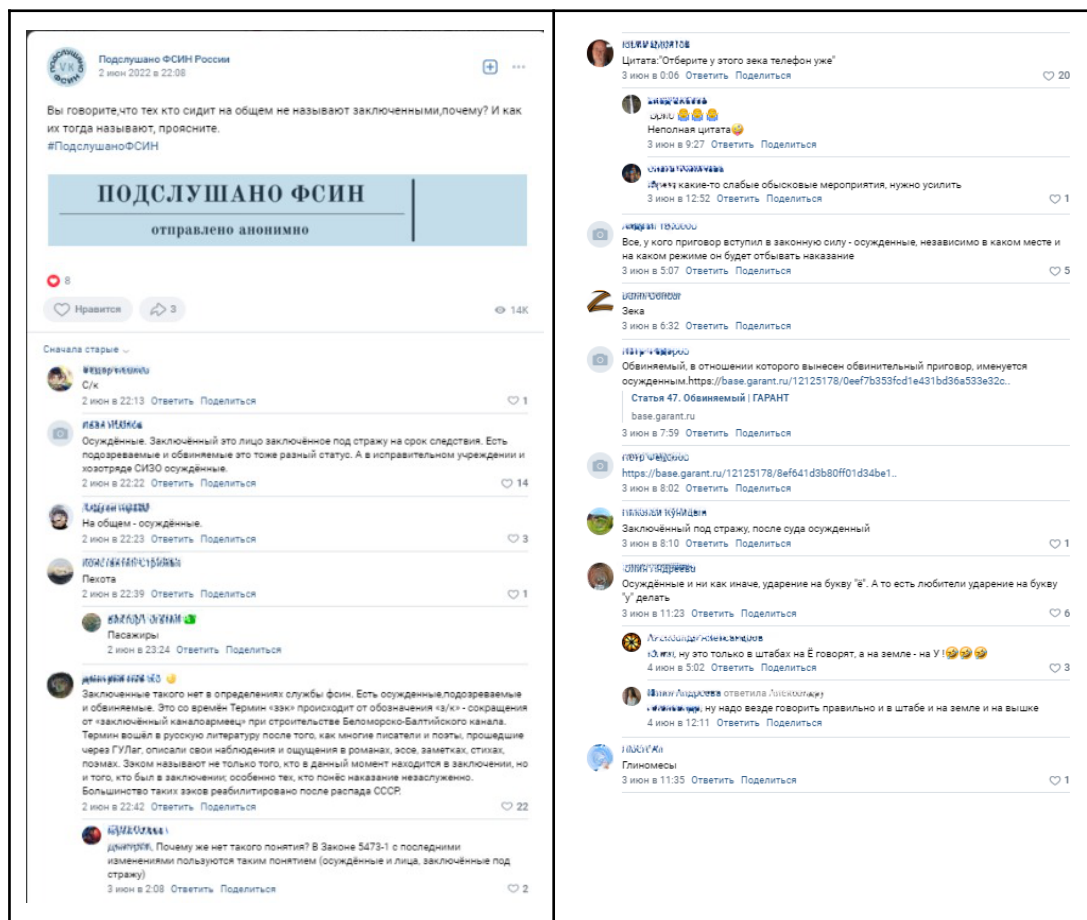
Подслушано ФСИН России
2 июн 2022 в 22:08

Вы говорите,что тех кто сидит на общем не называют заключенными,почему? И как их тогда называют, проясните.
#ПодслушаноФСИН

ПОДСЛУШАНО ФСИН
отправлено анонимно

8

Нравится 3 14K

Сначала старые

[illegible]
С/к
2 июн в 22:13 Ответить Поделиться 1

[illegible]
Осуждённые. Заключённый это лицо заключённое под стражу на срок следствия. Есть подозреваемые и обвиняемые это тоже разный статус. А в исправительном учреждении и хозотряде СИЗО осуждённые.
2 июн в 22:22 Ответить Поделиться 14

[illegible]
На общем - осуждённые.
2 июн в 22:23 Ответить Поделиться 3

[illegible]
Пехота
2 июн в 22:39 Ответить Поделиться 1

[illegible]
Пасажиры
2 июн в 23:24 Ответить Поделиться

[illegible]
Заключенных такого нет в определениях службы фсин. Есть осужденные,подозреваемые и обвиняемые. Это со времён Термин «зэк» происходит от обозначения «з/к» - сокращения от «заключённый каналоармеец» при строительстве Беломоро-Балтийского канала. Термин вошёл в русскую литературу после того, как многие писатели и поэты, прошедшие через ГУЛаг, описали свои наблюдения и ощущения в романах, эссе, заметках, стихах, поэмах. Зэком называют не только того, кто в данный момент находится в заключении, но и того, кто был в заключении; особенно тех, кто понёс наказание незаслуженно. Большинство таких зэков реабилитировано после распада СССР.
2 июн в 22:42 Ответить Поделиться 22

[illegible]
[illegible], Почему же нет такого понятия? В Законе 5473-1 с последними изменениями пользуются таким понятием (осуждённые и лица, заключённые под стражу)
3 июн в 2:08 Ответить Поделиться 2

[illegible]
Цитата:"Отберите у этого зека телефон уже"
3 июн в 0:06 Ответить Поделиться 20

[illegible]
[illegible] 😂😂😂
Неполная цитата😜
3 июн в 9:27 Ответить Поделиться

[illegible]
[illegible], какие-то слабые обысковые мероприятия, нужно усилить
3 июн в 12:52 Ответить Поделиться 1

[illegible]
Все, у кого приговор вступил в законную силу - осужденные, независимо в каком месте и на каком режиме он будет отбывать наказание
3 июн в 5:07 Ответить Поделиться 5

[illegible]
Зека
3 июн в 6:32 Ответить Поделиться

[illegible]
Обвиняемый, в отношении которого вынесен обвинительный приговор, именуется осужденным.https://base.garant.ru/12125178/0eef7b353fcd1e431bd36a533e32c..
Статья 47. Обвиняемый | ГАРАНТ
base.garant.ru
3 июн в 7:59 Ответить Поделиться

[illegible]
https://base.garant.ru/12125178/8ef641d3b80ff01d34be1..
3 июн в 8:02 Ответить Поделиться

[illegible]
Заключённый под стражу, после суда осужденный
3 июн в 8:10 Ответить Поделиться 1

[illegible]
Осуждённые и ни как иначе, ударение на букву "ё". А то есть любители ударение на букву "у" делать
3 июн в 11:23 Ответить Поделиться 6

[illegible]
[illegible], ну это только в штабах на Ё говорят, а на земле - на У !🤣🤣🤣
4 июн в 5:02 Ответить Поделиться 3

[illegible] ответила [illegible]
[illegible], ну надо везде говорить правильно и в штабе и на земле и на вышке
4 июн в 12:11 Ответить Поделиться

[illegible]
Глиномесы
3 июн в 11:35 Ответить Поделиться 1